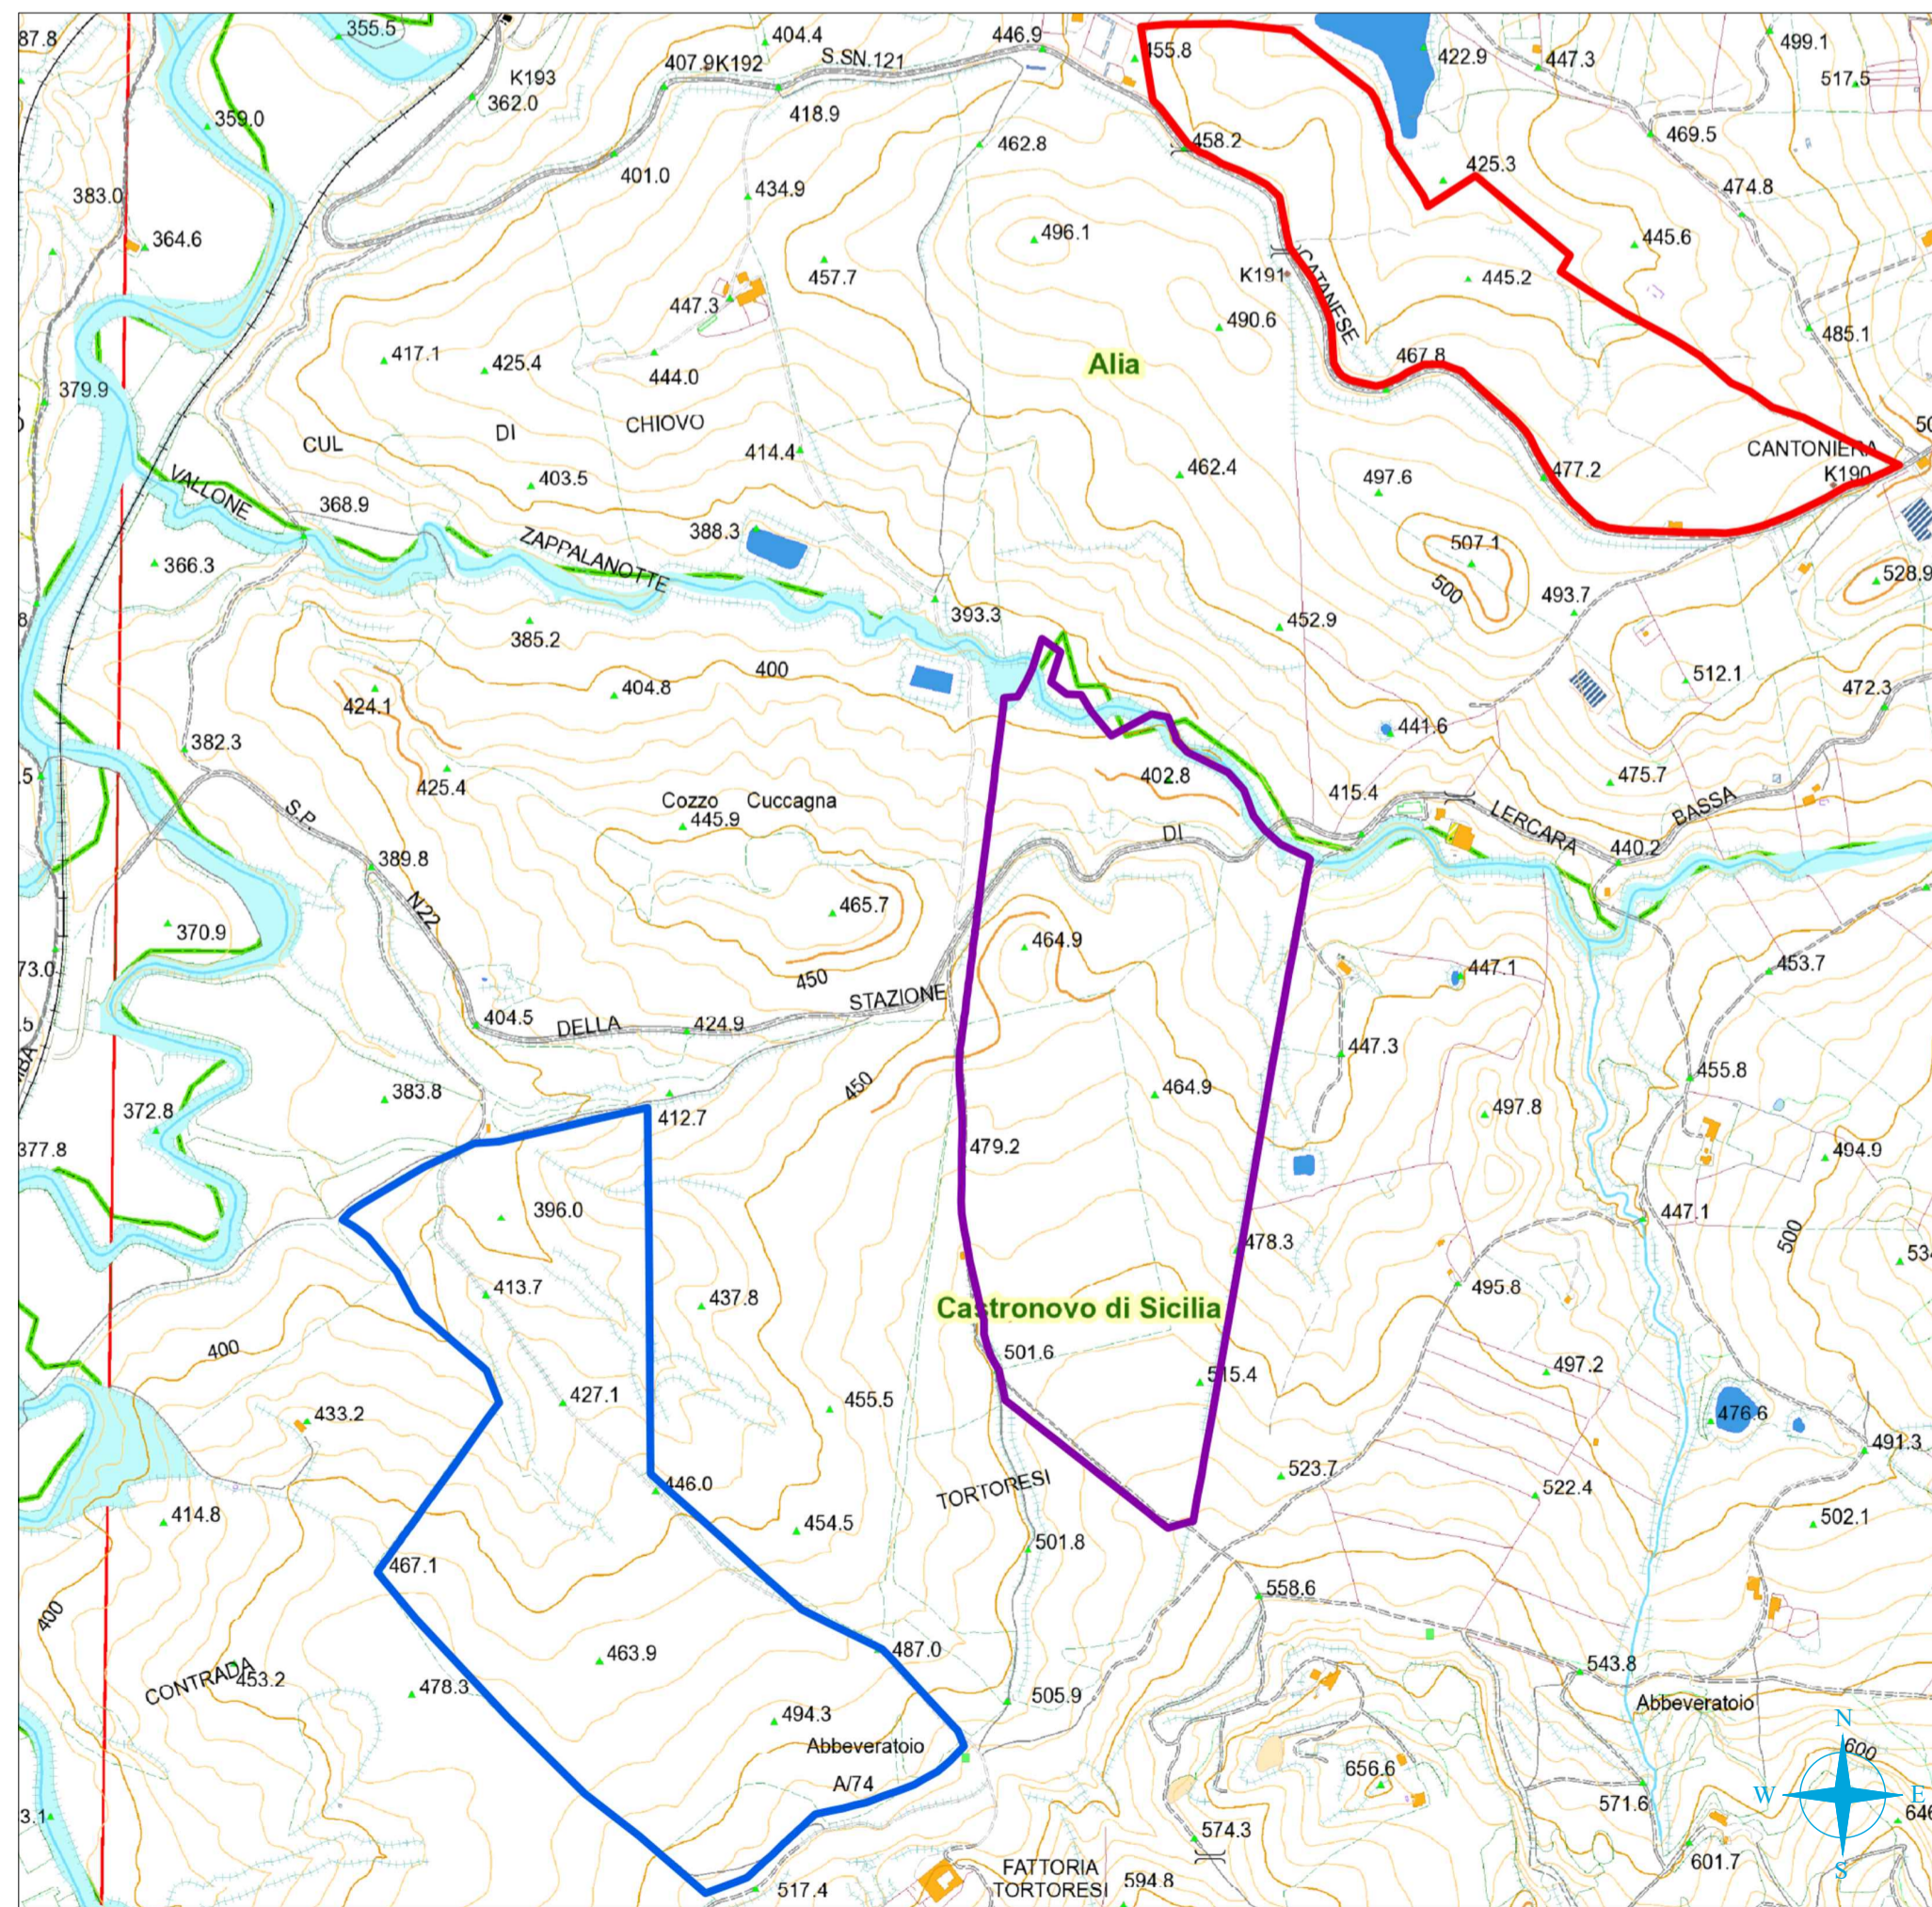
87.8
355.5
404.4
446.9
455.8
422.9
447.3
499.1
517.5
K193
362.0
407.9 K192
S.SN.121
418.9
359.0
458.2
469.5
383.0
401.0
462.8
425.3
474.8
364.6
434.9
496.1
445.6
457.7
K191
CATANESE
445.2
447.3
490.6
485.1
417.1
425.4
444.0
Alia
467.8
379.9
CUL
DI
CHIOVO
414.4
CANTONIERA
462.4
497.6
477.2
K190
VALLONE
403.5
368.9
388.3
ZAPPALANOTTE
507.1
366.3
500
493.7
528.9
385.2
393.3
452.9
400
512.1
404.8
472.3
424.1
441.6
382.3
425.4
402.8
475.7
Cozzo
Cuccagna
415.4
445.9
LERCARA
BASSA
S.P.
DI
440.2
389.8
465.7
N22
370.9
464.9
453.7
73.0
450
447.1
STAZIONE
404.5
DELLA
424.9
447.3
455.8
383.8
450
464.9
372.8
412.7
497.8
377.8
479.2
494.9
396.0
447.1
500
478.3
413.7
437.8
495.8
Castronovo di Sicilia
400
501.6
497.2
427.1
515.4
433.2
455.5
476.6
491.3
446.0
TORTORESI
523.7
414.8
454.5
522.4
502.1
501.8
467.1
558.6
400
463.9
487.0
CONTRADA
453.2
478.3
505.9
543.8
494.3
Abbeveratoio
Abbeveratoio
N
600
A/74
656.6
W
E
571.6
3.1
574.3
FATTORIA
TORTORESI
594.8
601.7
517.4
S